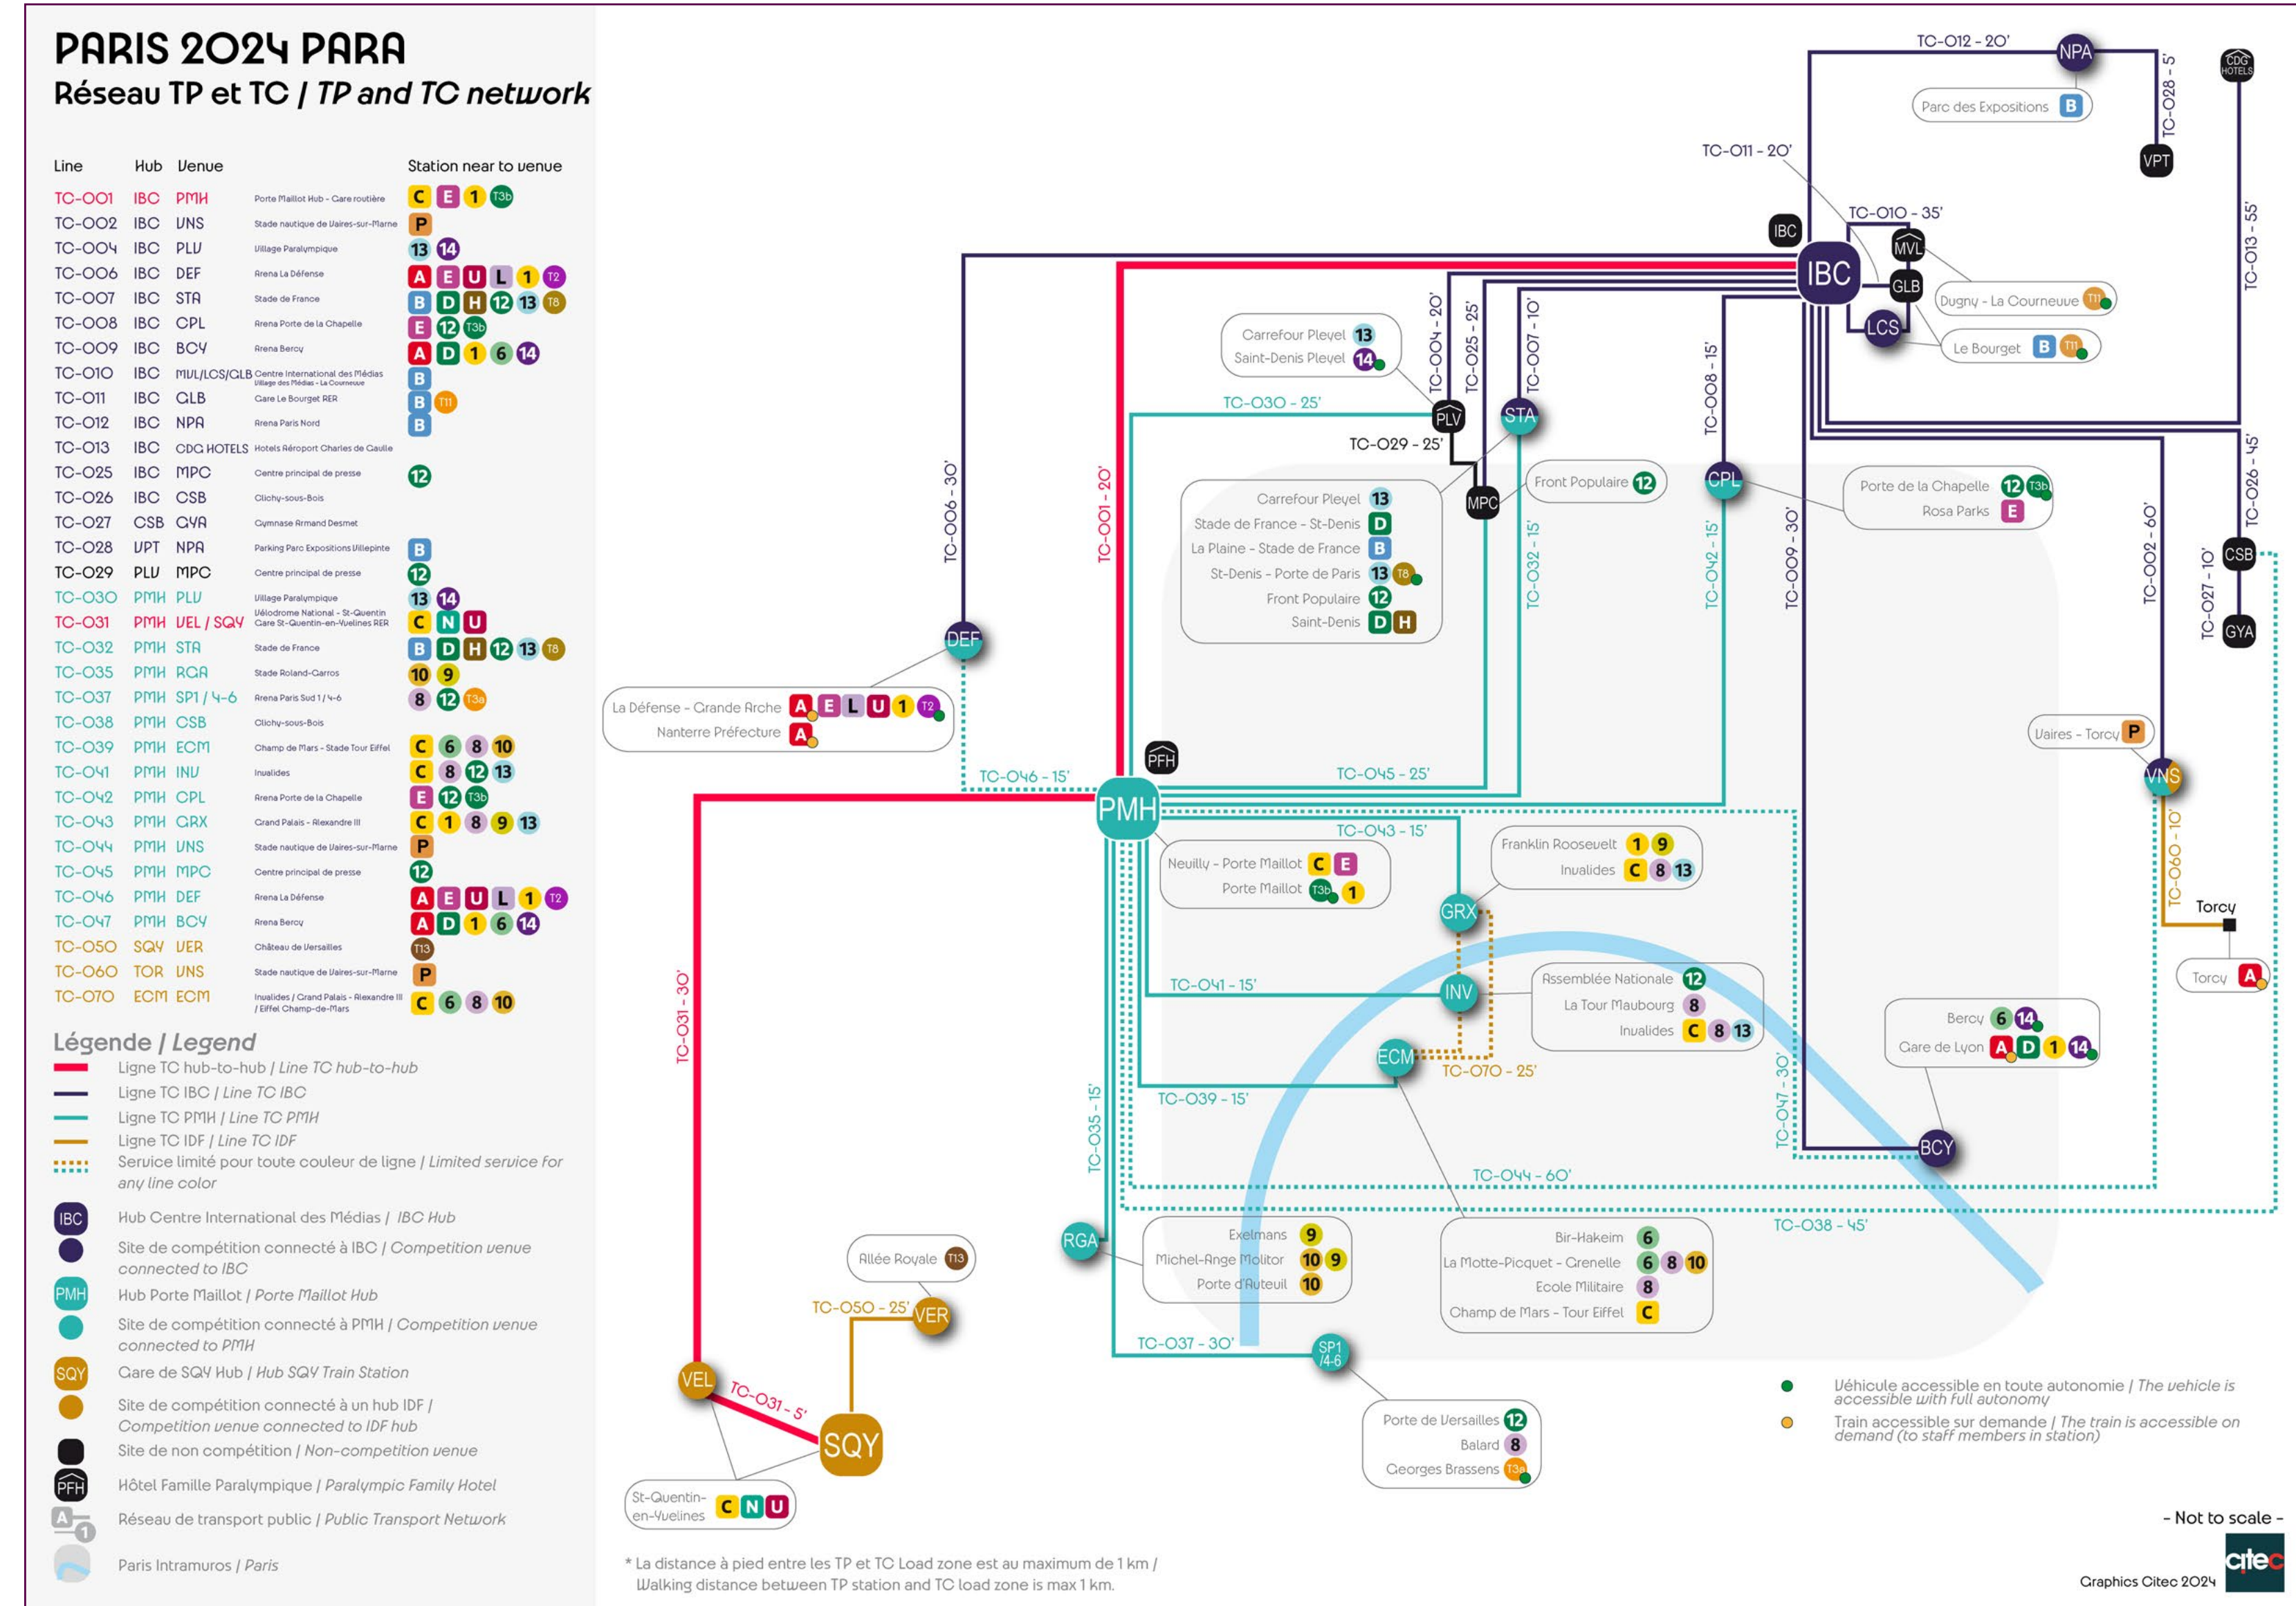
PARIS 2024 PARA
Réseau TP et TC / TP and TC network

| Line | Hub | Venue | | Station near to venue |
|---|---|---|---|---|
| TC-001 | IBC | PMH | Porte Maillot Hub - Gare routière | C E 1 T3b |
| TC-002 | IBC | VNS | Stade nautique de Vaires-sur-Marne | P |
| TC-004 | IBC | PLV | Village Paralympique | 13 14 |
| TC-006 | IBC | DEF | Arena La Défense | A E U L 1 T2 |
| TC-007 | IBC | STA | Stade de France | B D H 12 13 T8 |
| TC-008 | IBC | CPL | Arena Porte de la Chapelle | E 12 T3b |
| TC-009 | IBC | BCY | Arena Bercy | A D 1 6 14 |
| TC-010 | IBC | MVL/LCS/GLB | Centre International des Médias Village des Médias - La Courneuve | B |
| TC-011 | IBC | GLB | Gare Le Bourget RER | B T11 |
| TC-012 | IBC | NPA | Arena Paris Nord | B |
| TC-013 | IBC | CDG HOTELS | Hotels Aéroport Charles de Gaulle | |
| TC-025 | IBC | MPC | Centre principal de presse | 12 |
| TC-026 | IBC | CSB | Clichy-sous-Bois | |
| TC-027 | CSB | GYA | Gymnase Armand Desmet | |
| TC-028 | VPT | NPA | Parking Parc Expositions Villepinte | B |
| TC-029 | PLV | MPC | Centre principal de presse | 12 |
| TC-030 | PMH | PLV | Village Paralympique | 13 14 |
| TC-031 | PMH | VEL / SQY | Vélodrome National - St-Quentin Gare St-Quentin-en-Yvelines RER | C N U |
| TC-032 | PMH | STA | Stade de France | B D H 12 13 T8 |
| TC-035 | PMH | RGA | Stade Roland-Garros | 10 9 |
| TC-037 | PMH | SP1 / 4-6 | Arena Paris Sud 1 / 4-6 | 8 12 T3a |
| TC-038 | PMH | CSB | Clichy-sous-Bois | |
| TC-039 | PMH | ECM | Champ de Mars - Stade Tour Eiffel | C 6 8 10 |
| TC-041 | PMH | INV | Invalides | C 8 12 13 |
| TC-042 | PMH | CPL | Arena Porte de la Chapelle | E 12 T3b |
| TC-043 | PMH | GRX | Grand Palais - Alexandre III | C 1 8 9 13 |
| TC-044 | PMH | VNS | Stade nautique de Vaires-sur-Marne | P |
| TC-045 | PMH | MPC | Centre principal de presse | 12 |
| TC-046 | PMH | DEF | Arena La Défense | A E U L 1 T2 |
| TC-047 | PMH | BCY | Arena Bercy | A D 1 6 14 |
| TC-050 | SQY | VER | Château de Versailles | T13 |
| TC-060 | TOR | VNS | Stade nautique de Vaires-sur-Marne | P |
| TC-070 | ECM | ECM | Invalides / Grand Palais - Alexandre III / Eiffel Champ-de-Mars | C 6 8 10 |

Légende / Legend
Ligne TC hub-to-hub / Line TC hub-to-hub
Ligne TC IBC / Line TC IBC
Ligne TC PMH / Line TC PMH
Ligne TC IDF / Line TC IDF
Service limité pour toute couleur de ligne / Limited service for any line color
IBC Hub Centre International des Médias / IBC Hub
Site de compétition connecté à IBC / Competition venue connected to IBC
PMH Hub Porte Maillot Hub / Porte Maillot Hub
Site de compétition connecté à PMH / Competition venue connected to PMH
SQY Gare de SQY Hub / Hub SQY Train Station
Site de compétition connecté à un hub IDF / Competition venue connected to IDF hub
Site de non compétition / Non-competition venue
PFH Hôtel Famille Paralympique / Paralympic Family Hotel
A 1 Réseau de transport public / Public Transport Network
Paris Intramuros / Paris

TC-012 - 20' NPA CDG HOTELS Parc des Expositions B TC-028 - 5' VPT TC-011 - 20' TC-010 - 35' IBC IBC MVL GLB LCS Dugny - La Courneuve T11 Le Bourget B T11 TC-013 - 55'
Carrefour Pleyel 13 Saint-Denis Pleyel 14 TC-004 - 20' TC-025 - 25' TC-007 - 10' TC-008 - 15' TC-030 - 25' PLV STA TC-029 - 25' MPC Front Populaire 12 CPL Porte de la Chapelle 12 T3b Rosa Parks E TC-026 - 45' CSB TC-027 - 10' GYA
Carrefour Pleyel 13 Stade de France - St-Denis D La Plaine - Stade de France B St-Denis - Porte de Paris 13 T8 Front Populaire 12 Saint-Denis D H
TC-006 - 30' TC-001 - 20' TC-032 - 15' TC-042 - 15' TC-009 - 30' TC-002 - 60'
DEF La Défense - Grande Arche A E L U 1 T2 Nanterre Préfecture A
Vaires - Torcy P VNS TC-060 - 10' Torcy Torcy A
PFH TC-046 - 15' TC-045 - 25' PMH TC-043 - 15'
Neuilly - Porte Maillot C E Porte Maillot T3b 1 Franklin Roosevelt 1 9 Invalides C 8 13 GRX
TC-041 - 15' INV Assemblée Nationale 12 La Tour Maubourg 8 Invalides C 8 13
Bercy 6 14 Gare de Lyon A D 1 14
ECM TC-070 - 25' TC-039 - 15' TC-047 - 30' BCY TC-035 - 15' TC-044 - 60' TC-038 - 45'
RGA Exelmans 9 Michel-Ange Molitor 10 9 Porte d'Auteuil 10 Bir-Hakeim 6 La Motte-Picquet - Grenelle 6 8 10 Ecole Militaire 8 Champ de Mars - Tour Eiffel C
TC-031 - 30' Allée Royale T13 TC-050 - 25' VER TC-037 - 30' SP1 /4-6
VEL TC-031 - 5' SQY Porte de Versailles 12 Balard 8 Georges Brassens T3a
St-Quentin-en-Yvelines C N U
Véhicule accessible en toute autonomie / The vehicle is accessible with full autonomy
Train accessible sur demande / The train is accessible on demand (to staff members in station)
- Not to scale -
* La distance à pied entre les TP et TC Load zone est au maximum de 1 km / Walking distance between TP station and TC load zone is max 1 km.
Graphics Citec 2024 citec